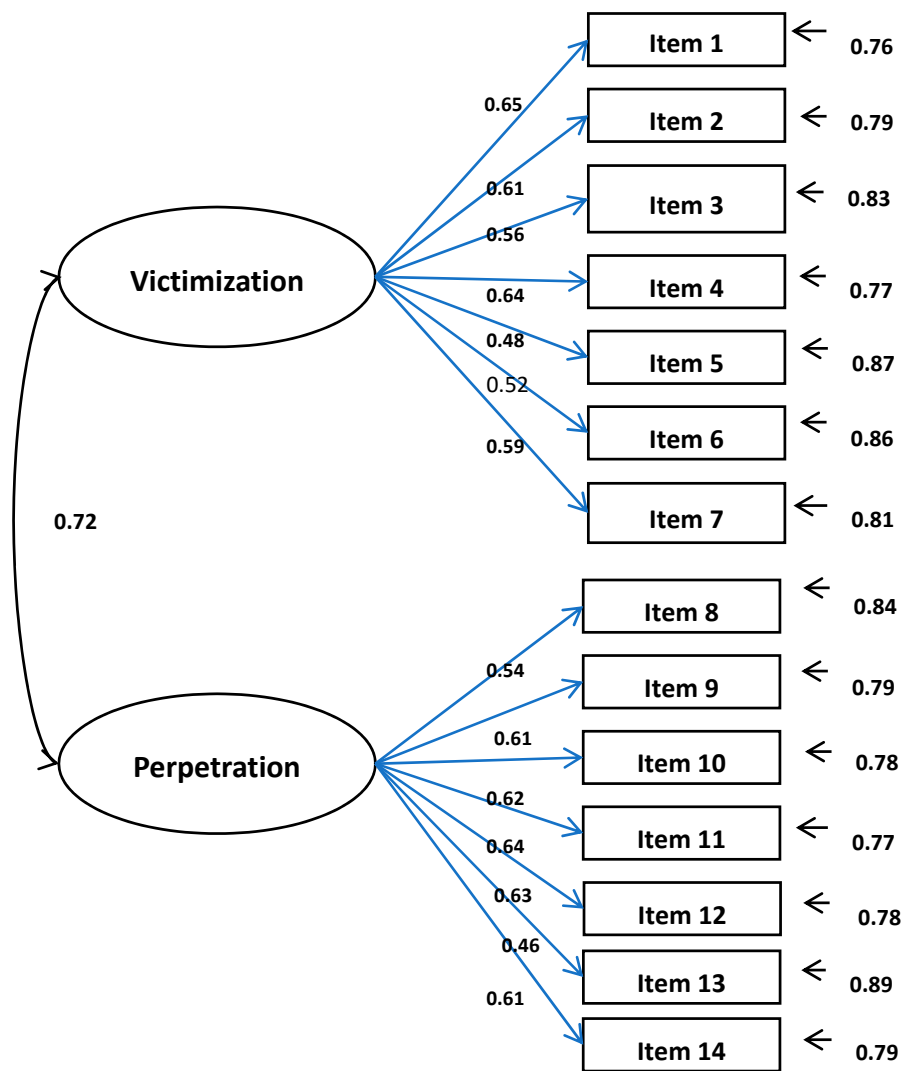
Item 1
0.76
Item 2
0.79
Item 3
0.83
Item 4
0.77
Item 5
0.87
Item 6
0.86
Item 7
0.81

0.65
0.61
0.56
0.64
0.48
0.52
0.59

Victimization

0.72

Perpetration

0.54
0.61
0.62
0.64
0.63
0.46
0.61

Item 8
0.84
Item 9
0.79
Item 10
0.78
Item 11
0.77
Item 12
0.78
Item 13
0.89
Item 14
0.79